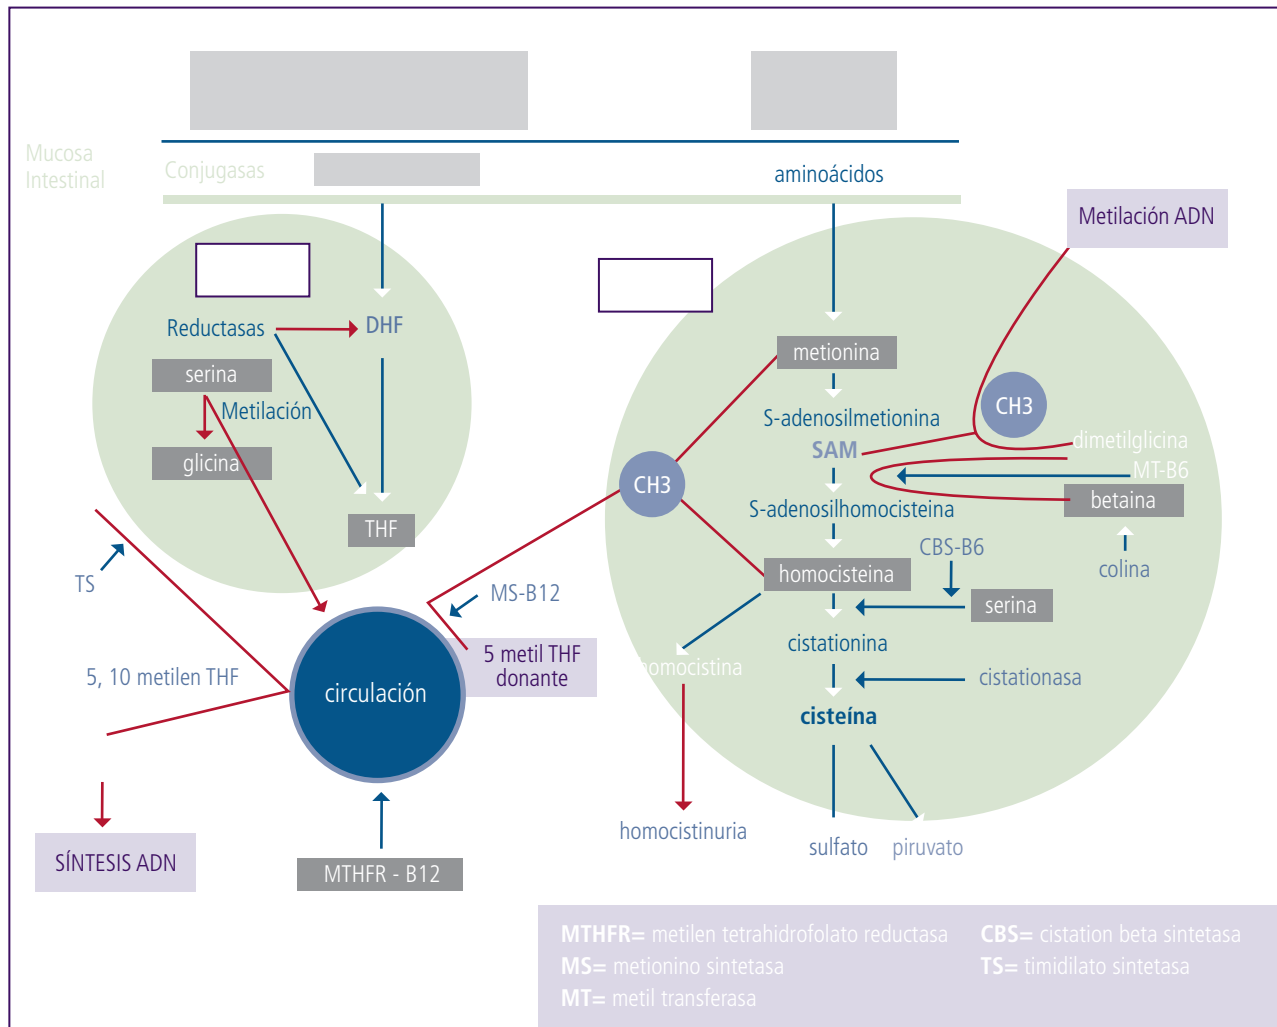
Mucosa Intestinal

Conjugasas

aminoácidos

Metilación ADN

Reductasas

DHF

serina

Metilación

glicina

THF

metionina

S-adenosilmetionina

SAM

CH3

dimetilglicina

MT-B6

betaina

CH3

S-adenosilhomocisteina

CBS-B6

colina

homocisteina

serina

TS

MS-B12

5 metil THF donante

homocistina

cistationina

5, 10 metilen THF

circulación

cistationasa

cisteína

homocistinuria

sulfato

piruvato

SÍNTESIS ADN

MTHFR - B12

**MTHFR=** metilen tetrahidrofolato reductasa
**MS=** metionino sintetasa
**MT=** metil transferasa

**CBS=** cistation beta sintetasa
**TS=** timidilato sintetasa